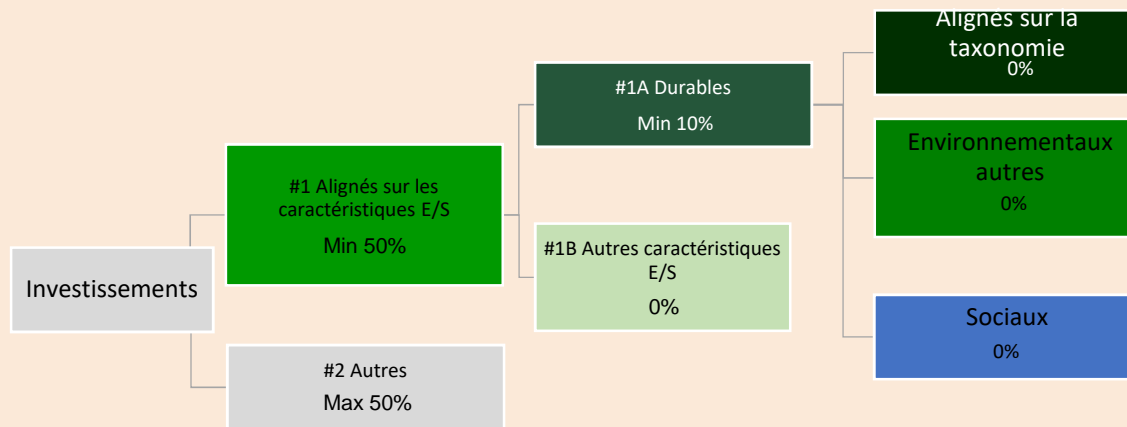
Investissements

#1 Alignés sur les caractéristiques E/S
Min 50%

#2 Autres
Max 50%

#1A Durables
Min 10%

#1B Autres caractéristiques E/S
0%

Alignés sur la taxonomie
0%

Environnementaux autres
0%

Sociaux
0%